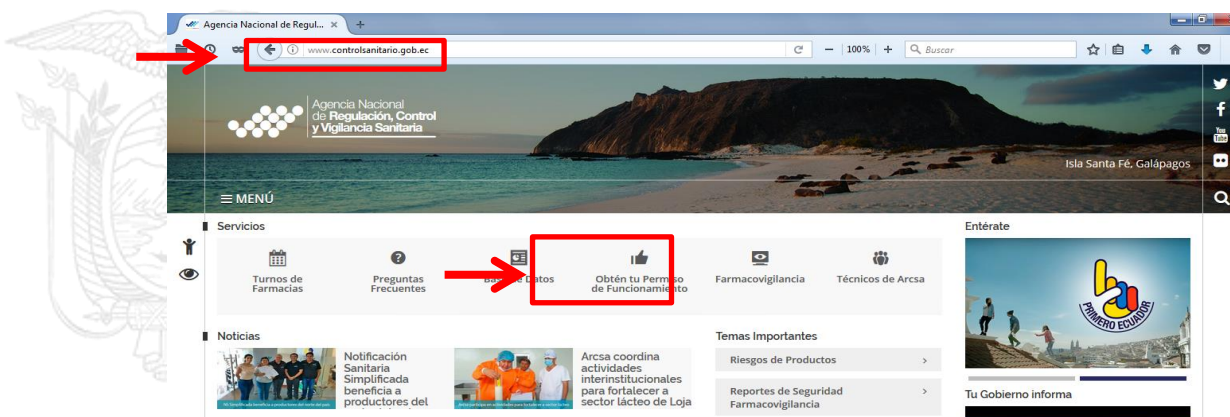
Agencia Nacional de Regul... ×

www.controlsanitario.gob.ec

100%

Buscar

Agencia Nacional de Regulación, Control y Vigilancia Sanitaria

Isla Santa Fé, Galápagos

MENÚ

Servicios

Turnos de Farmacias

Preguntas Frecuentes

Base de Datos

Obtén tu Permiso de Funcionamiento

Farmacovigilancia

Técnicos de Arcsa

Entérate

PRIMERO ECUADOR

Noticias

Notificación Sanitaria Simplificada beneficia a productores del

Arcsa coordina actividades interinstitucionales para fortalecer a sector lácteo de Loja

Temas Importantes

Riesgos de Productos

Reportes de Seguridad Farmacovigilancia

Tu Gobierno informa